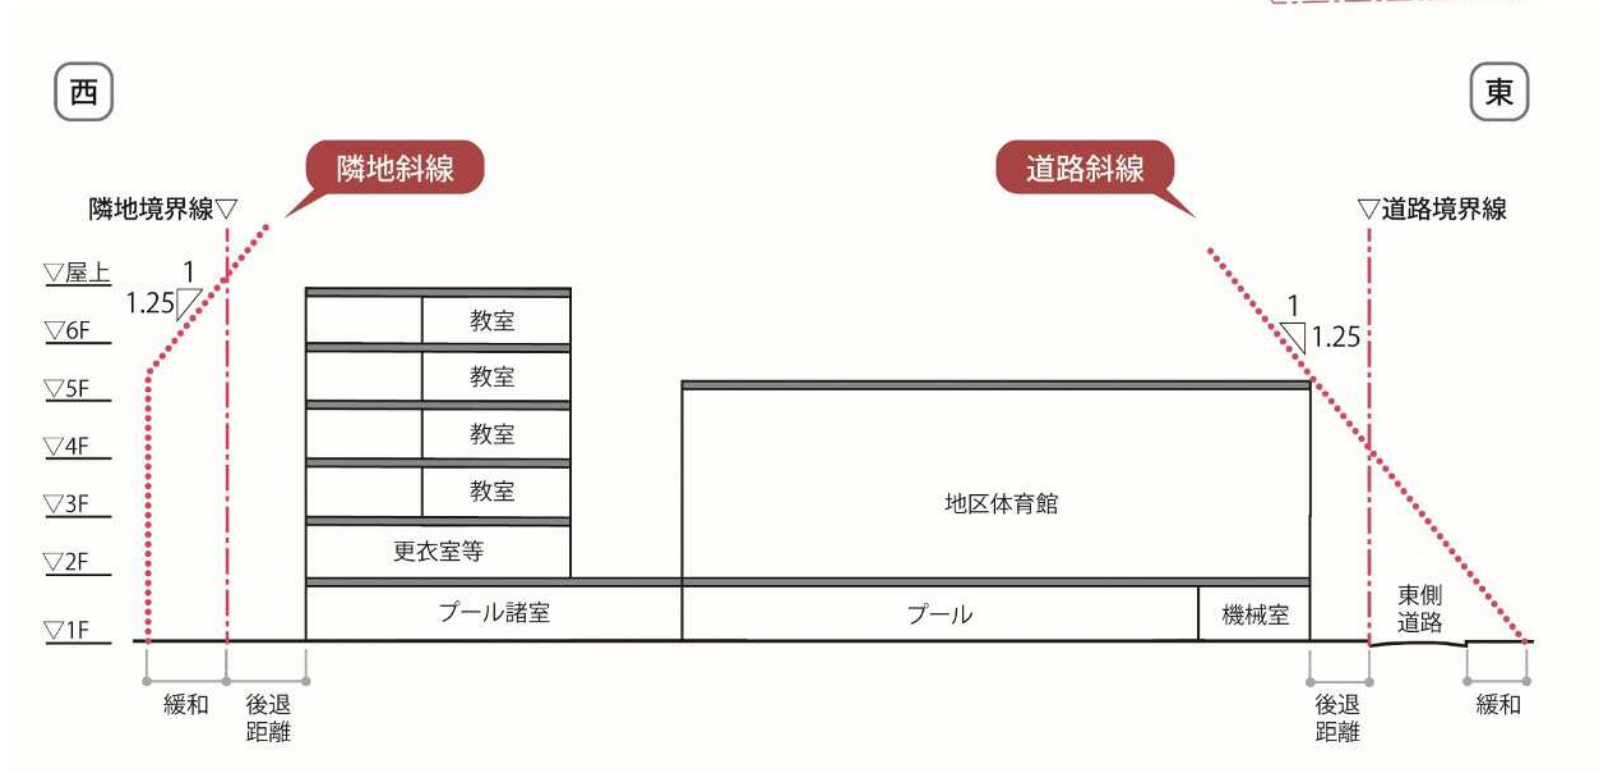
西

東

隣地斜線

道路斜線

隣地境界線▽

▽道路境界線

▽屋上
1
1.25
▽6F
▽5F
▽4F
▽3F
▽2F
▽1F

教室
教室
教室
教室
更衣室等
プール諸室

地区体育館
プール
機械室

1
1.25

東側
道路

緩和
後退
距離

後退
距離
緩和